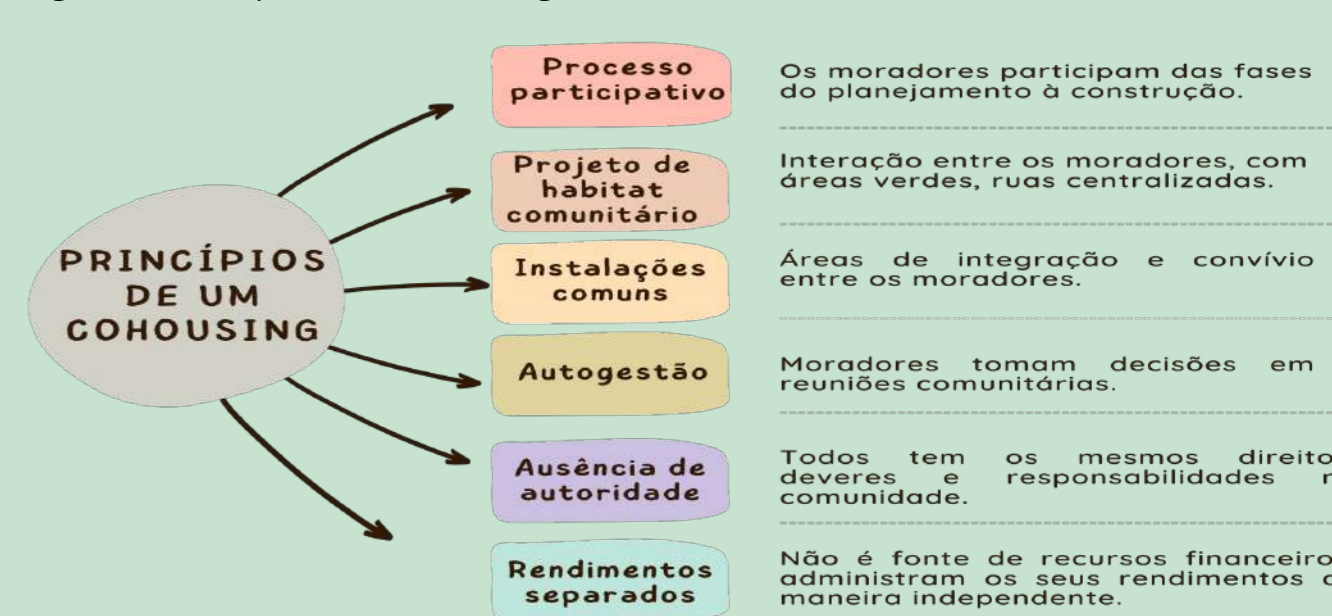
PRINCÍPIOS DE UM COHOUSING

Processo participativo

Os moradores participam das fases do planejamento à construção.

Projeto de habitat comunitário

Interação entre os moradores, com áreas verdes, ruas centralizadas.

Instalações comuns

Áreas de integração e convívio entre os moradores.

Autogestão

Moradores tomam decisões em reuniões comunitárias.

Ausência de autoridade

Todos tem os mesmos direito deveres e responsabilidades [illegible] comunidade.

Rendimentos separados

Não é fonte de recursos financeiro administram os seus rendimentos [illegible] maneira independente.